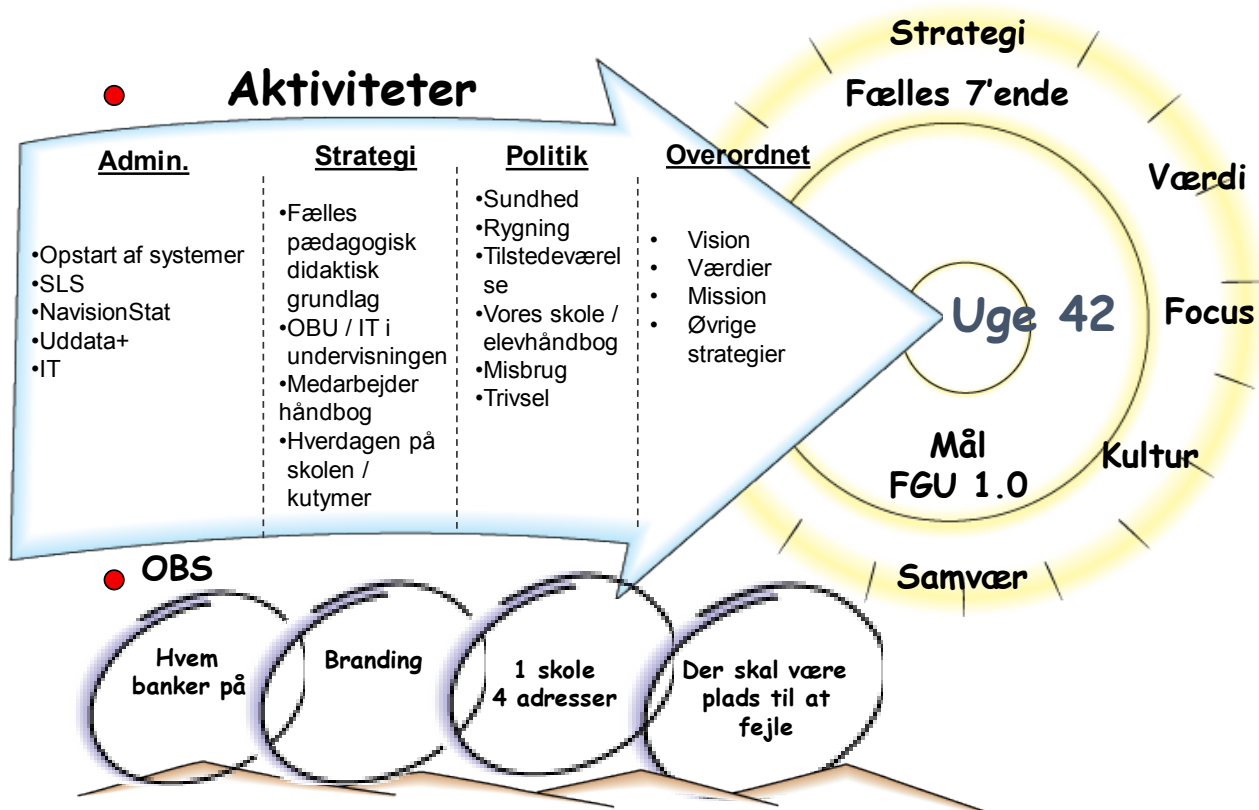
Aktiviteter

Admin.

•Opstart af systemer
•SLS
•NavisionStat
•Uddata+
•IT

Strategi

•Fælles pædagogisk didaktisk grundlag
•OBU / IT i undervisningen
•Medarbejder håndbog
•Hverdagen på skolen / kutymer

Politik

•Sundhed
•Rygning
•Tilstedeværelse
•Vores skole / elevhåndbog
•Misbrug
•Trivsel

Overordnet

• Vision
• Værdier
• Mission
• Øvrige strategier

Strategi
Fælles 7'ende
Værdi
Uge 42
Focus
Mål
FGU 1.0
Kultur
Samvær

OBS

Hvem banker på

Branding

1 skole
4 adresser

Der skal være plads til at fejle